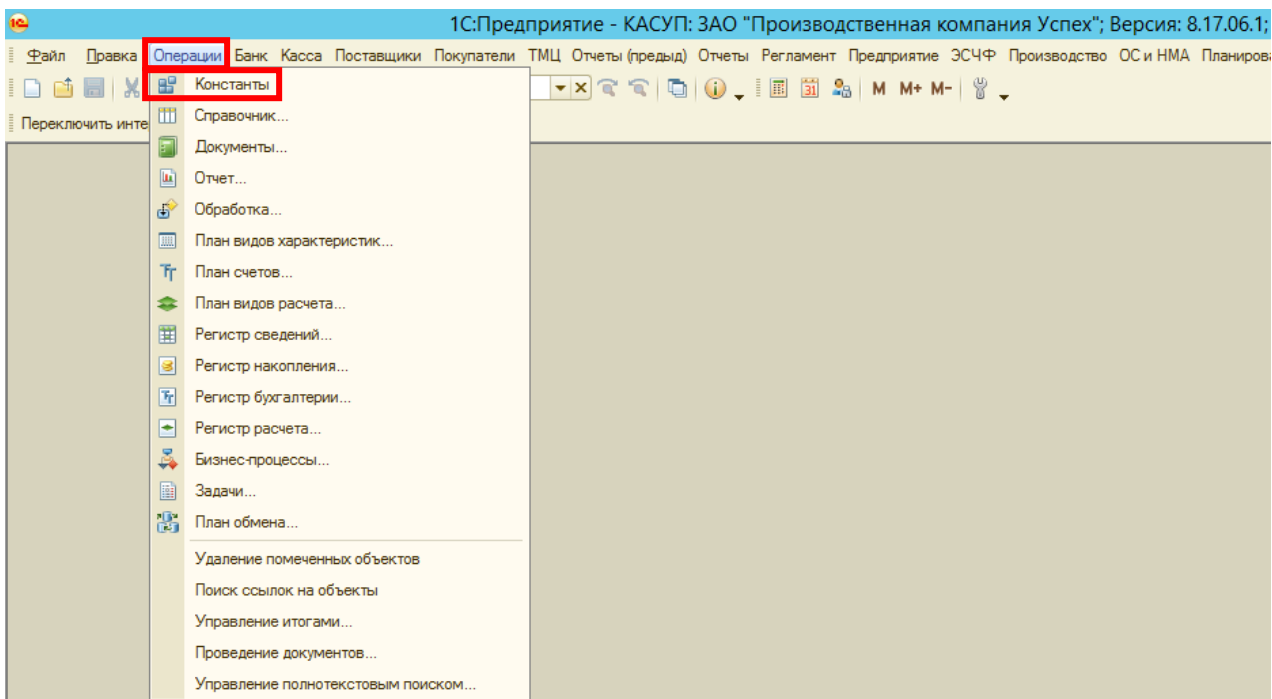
1С:Предприятие - КАСУП: ЗАО "Производственная компания Успех"; Версия: 8.17.06.1;

Файл Правка Операции Банк Касса Поставщики Покупатели ТМЦ Отчеты (предыд) Отчеты Регламент Предприятие ЭСЧФ Производство ОС и НМА Планирова

M M+ M-

Переключить инте

Константы
Справочник...
Документы...
Отчет...
Обработка...
План видов характеристик...
План счетов...
План видов расчета...
Регистр сведений...
Регистр накопления...
Регистр бухгалтерии...
Регистр расчета...
Бизнес-процессы...
Задачи...
План обмена...
Удаление помеченных объектов
Поиск ссылок на объекты
Управление итогами...
Проведение документов...
Управление полнотекстовым поиском...